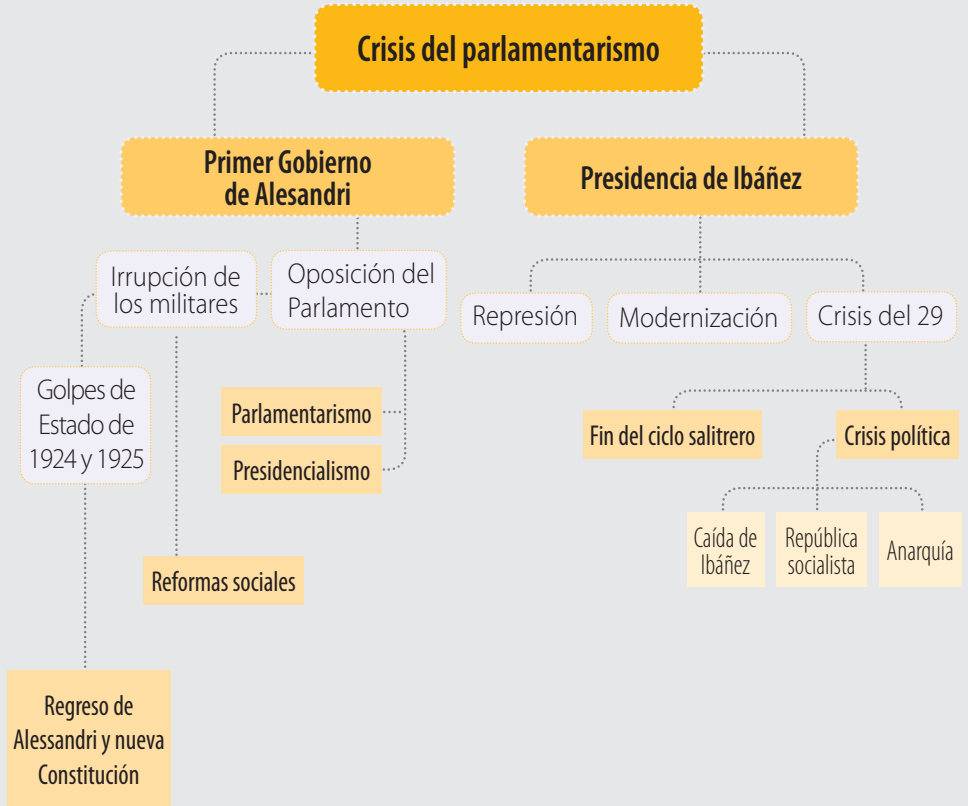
Crisis del parlamentarismo

Primer Gobierno de Alesandri

Presidencia de Ibáñez

Irrupción de los militares

Oposición del Parlamento

Represión

Modernización

Crisis del 29

Golpes de Estado de 1924 y 1925

Parlamentarismo

Presidencialismo

Fin del ciclo salitrero

Crisis política

Caída de Ibáñez

República socialista

Anarquía

Reformas sociales

Regreso de Alessandri y nueva Constitución